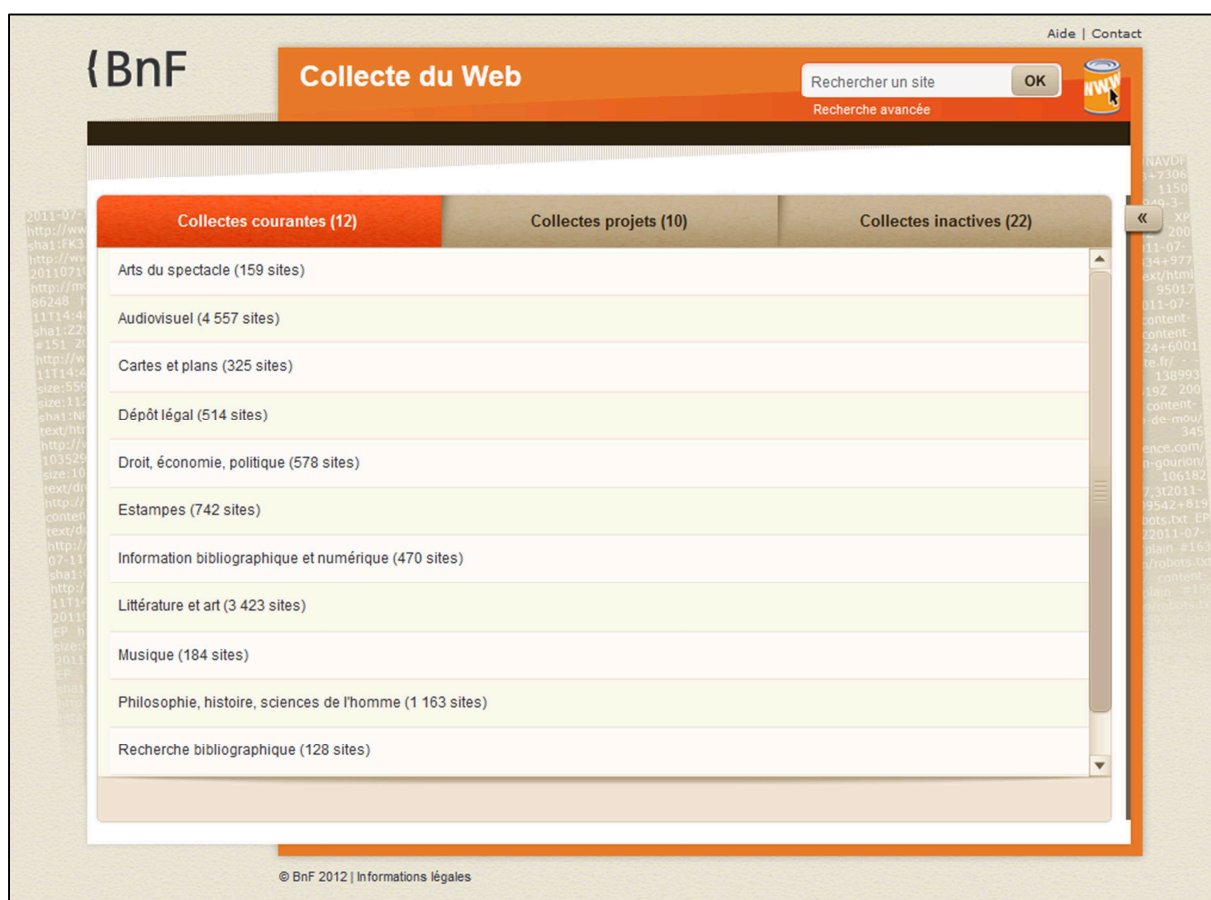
Aide | Contact

{BnF

Collecte du Web

Rechercher un site OK

Recherche avancée

WWW

Collectes courantes (12)

Collectes projets (10)

Collectes inactives (22)

«

Arts du spectacle (159 sites)

Audiovisuel (4 557 sites)

Cartes et plans (325 sites)

Dépôt légal (514 sites)

Droit, économie, politique (578 sites)

Estampes (742 sites)

Information bibliographique et numérique (470 sites)

Littérature et art (3 423 sites)

Musique (184 sites)

Philosophie, histoire, sciences de l'homme (1 163 sites)

Recherche bibliographique (128 sites)

© BnF 2012 | Informations légales